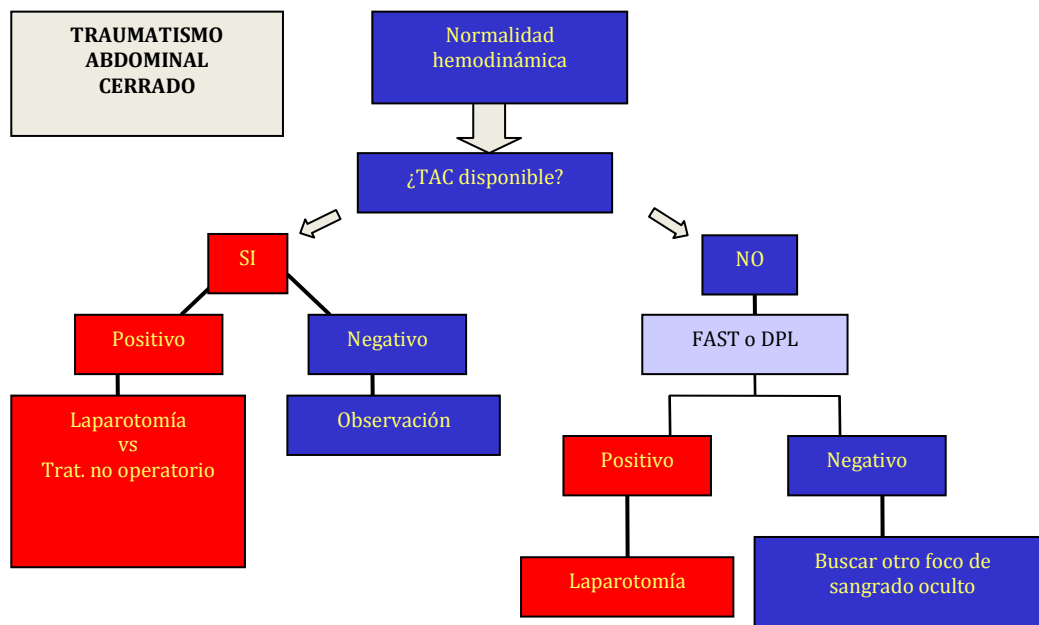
TRAUMATISMO ABDOMINAL CERRADO

Normalidad hemodinámica

¿TAC disponible?

SI

NO

Positivo

Negativo

FAST o DPL

Laparotomía vs Trat. no operatorio

Observación

Positivo

Negativo

Laparotomía

Buscar otro foco de sangrado oculto